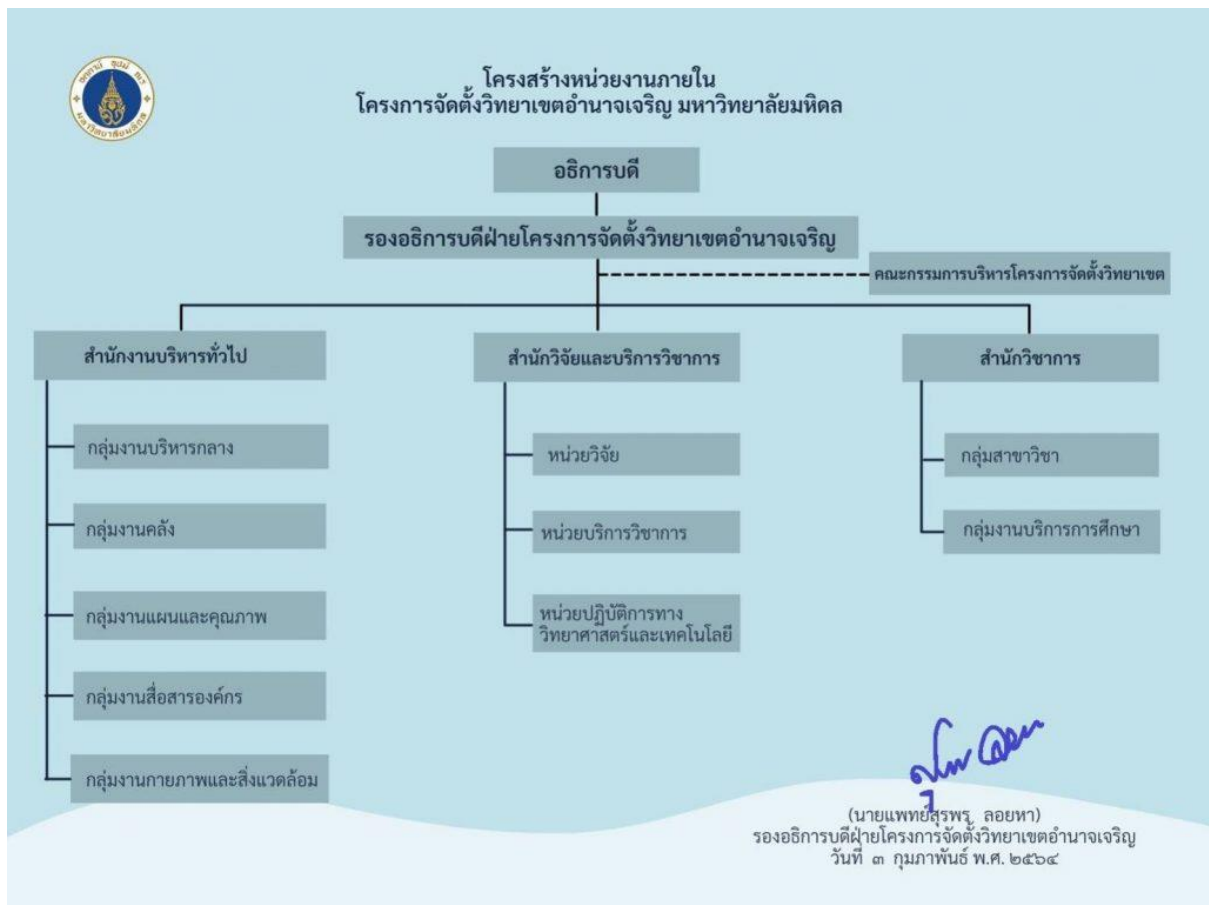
มหาวิทยาลัยมหิดล

โครงสร้างหน่วยงานภายใน
โครงการจัดตั้งวิทยาเขตอำนาจเจริญ มหาวิทยาลัยมหิดล

อธิการบดี

รองอธิการบดีฝ่ายโครงการจัดตั้งวิทยาเขตอำนาจเจริญ

คณะกรรมการบริหารโครงการจัดตั้งวิทยาเขต

สำนักงานบริหารทั่วไป

กลุ่มงานบริหารกลาง

กลุ่มงานคลัง

กลุ่มงานแผนและคุณภาพ

กลุ่มงานสื่อสารองค์กร

กลุ่มงานกายภาพและสิ่งแวดล้อม

สำนักวิจัยและบริการวิชาการ

หน่วยวิจัย

หน่วยบริการวิชาการ

หน่วยปฏิบัติการทางวิทยาศาสตร์และเทคโนโลยี

สำนักวิชาการ

กลุ่มสาขาวิชา

กลุ่มงานบริการการศึกษา

(นายแพทย์สุรพร ลอยหา)
รองอธิการบดีฝ่ายโครงการจัดตั้งวิทยาเขตอำนาจเจริญ
วันที่ ๓ กุมภาพันธ์ พ.ศ. ๒๕๖๔